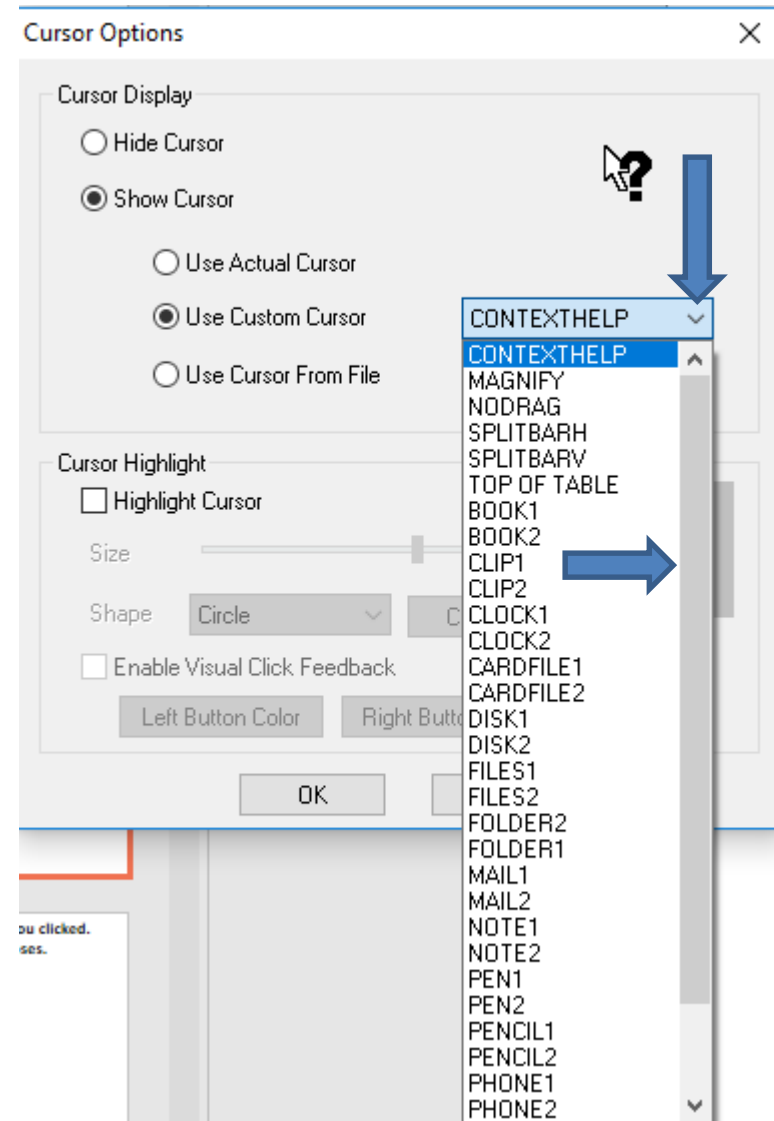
Cursor Options
×
Cursor Display
Hide Cursor
Show Cursor
Use Actual Cursor
Use Custom Cursor
CONTEXTHELP
Use Cursor From File
CONTEXTHELP
MAGNIFY
NODRAG
SPLITBARH
SPLITBARV
TOP OF TABLE
BOOK1
BOOK2
CLIP1
CLIP2
CLOCK1
CLOCK2
CARDFILE1
CARDFILE2
DISK1
DISK2
FILES1
FILES2
FOLDER2
FOLDER1
MAIL1
MAIL2
NOTE1
NOTE2
PEN1
PEN2
PENCIL1
PENCIL2
PHONE1
PHONE2
Cursor Highlight
Highlight Cursor
Size
Shape
Circle
C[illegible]
Enable Visual Click Feedback
Left Button Color
Right Butto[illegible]
OK
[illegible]ou clicked.
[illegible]ses.